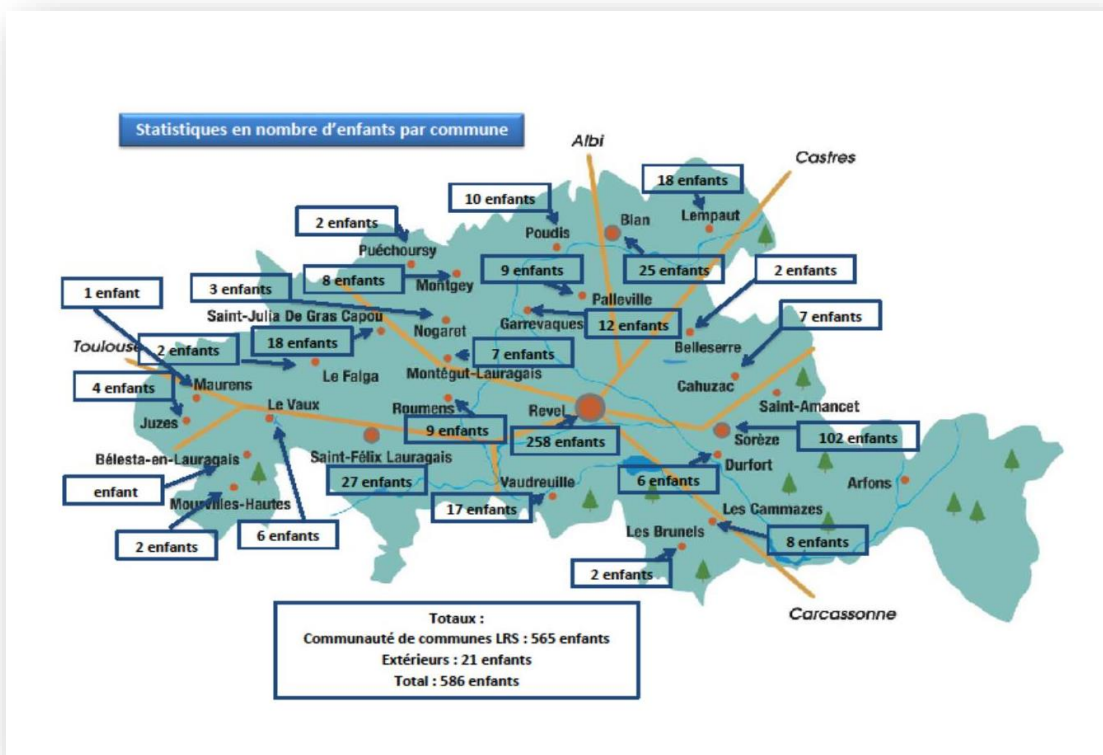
Statistiques en nombre d'enfants par commune

Albi

Castres

18 enfants

Lempaut

10 enfants

Blan

Poudis

2 enfants

Puéchoursy

25 enfants

2 enfants

9 enfants

8 enfants

Montgey

Palleville

3 enfants

1 enfant

7 enfants

Garrevaques

12 enfants

Saint-Julia De Gras Capou

Nogaret

Belleserre

Toulouse

2 enfants

18 enfants

7 enfants

Le Falga

Montégut-Lauragais

Cahuzac

4 enfants

Maurens

Le Vaux

Roumens

Revel

Saint-Amancet

Juzes

9 enfants

258 enfants

Sorèze

102 enfants

Bélesta-en-Lauragais

Saint-Félix Lauragais

Durfort

enfant

27 enfants

Vaudreuille

6 enfants

Arfons

Mourvilles-Hautes

17 enfants

Les Cammazes

Les Brunels

2 enfants

6 enfants

8 enfants

2 enfants

Totaux :
Communauté de communes LRS : 565 enfants
Extérieurs : 21 enfants
Total : 586 enfants

Carcassonne